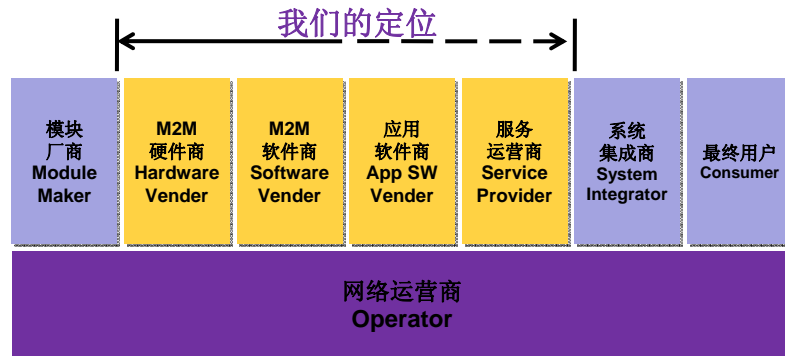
我们的定位

模块
厂商
Module
Maker

M2M
硬件商
Hardware
Vender

M2M
软件商
Software
Vender

应用
软件商
App SW
Vender

服务
运营商
Service
Provider

系统
集成商
System
Integrator

最终用户
Consumer

网络运营商
Operator